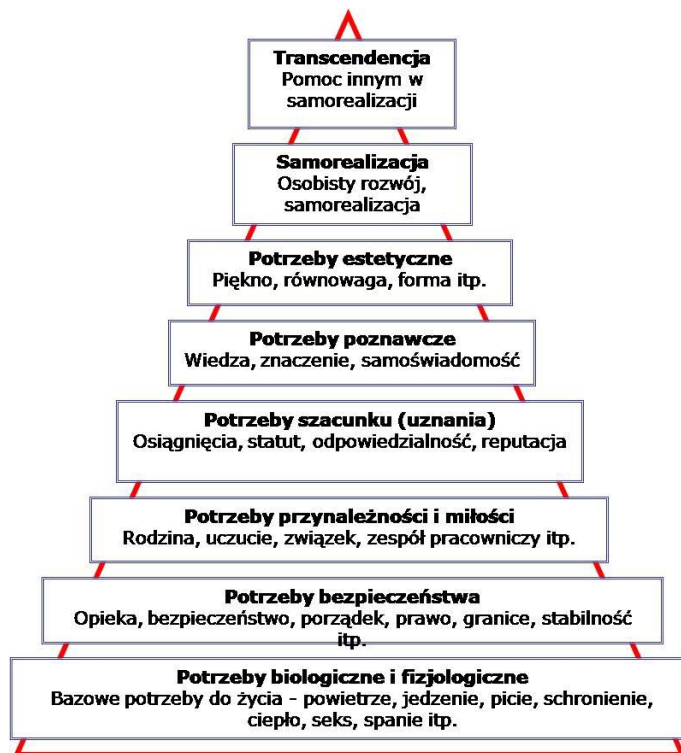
**Transcendencja**
Pomoc innym w samorealizacji

**Samorealizacja**
Osobisty rozwój, samorealizacja

**Potrzeby estetyczne**
Piękno, równowaga, forma itp.

**Potrzeby poznawcze**
Wiedza, znaczenie, samoświadomość

**Potrzeby szacunku (uznania)**
Osiągnięcia, statut, odpowiedzialność, reputacja

**Potrzeby przynależności i miłości**
Rodzina, uczucie, związek, zespół pracowniczy itp.

**Potrzeby bezpieczeństwa**
Opieka, bezpieczeństwo, porządek, prawo, granice, stabilność itp.

**Potrzeby biologiczne i fizjologiczne**
Bazowe potrzeby do życia - powietrze, jedzenie, picie, schronienie, ciepło, seks, spanie itp.